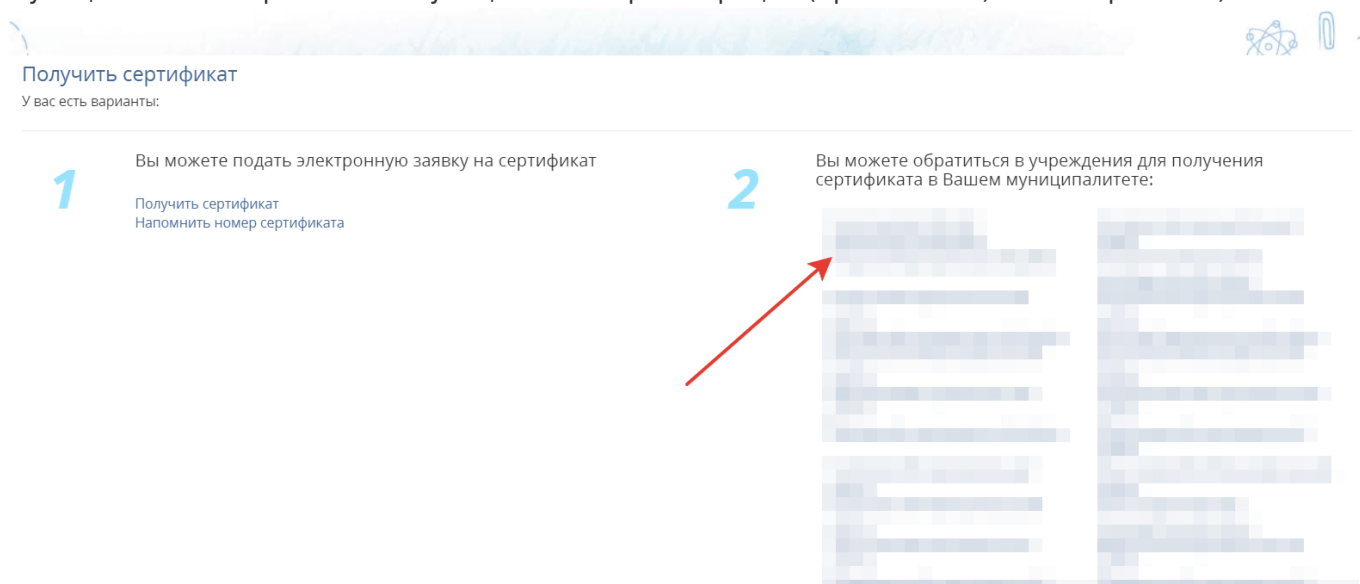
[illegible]

Получить сертификат
У вас есть варианты:

1

Вы можете подать электронную заявку на сертификат

Получить сертификат
Напомнить номер сертификата

2

Вы можете обратиться в учреждения для получения сертификата в Вашем муниципалитете:

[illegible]